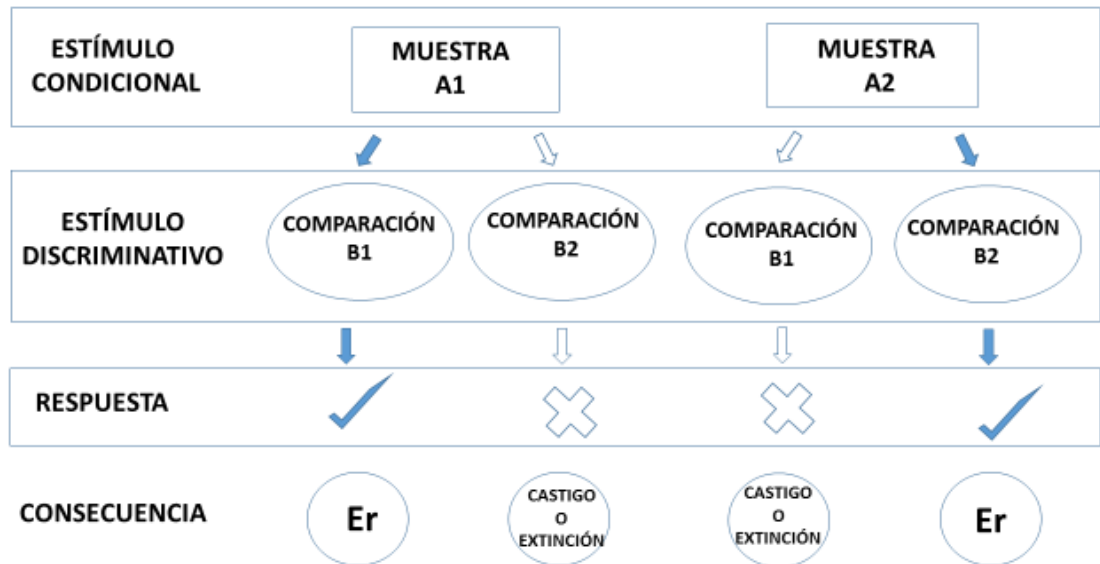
ESTÍMULO CONDICIONAL

MUESTRA A1

MUESTRA A2

ESTÍMULO DISCRIMINATIVO

COMPARACIÓN B1

COMPARACIÓN B2

COMPARACIÓN B1

COMPARACIÓN B2

RESPUESTA

CONSECUENCIA

Er

CASTIGO O EXTINCIÓN

CASTIGO O EXTINCIÓN

Er